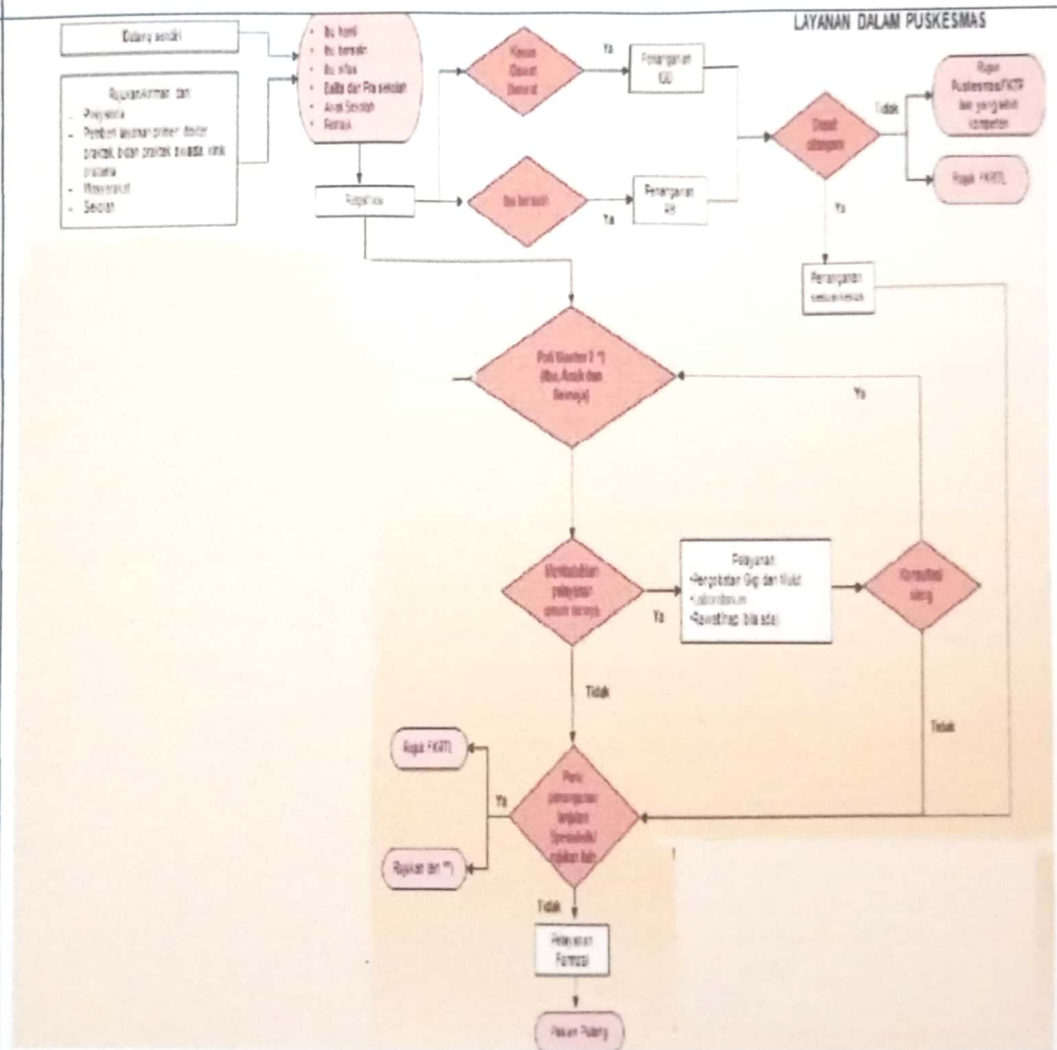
LAYANAN DALAM PUSKESMAS

Datang sendiri

Rujukan/kiriman dari:
- Posyandu
- Pemberi layanan primer: dokter praktek, bidan praktek swasta, klinik pratama
- Masyarakat
- Sekolah

- Ibu hamil
- Ibu bersalin
- Ibu nifas
- Balita dan Pra sekolah
- Anak Sekolah
- Remaja

Registrasi

Kasus Gawat Darurat

Ya

Penanganan IGD

Ibu bersalin

Ya

Penanganan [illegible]

Dapat ditangani

Tidak

Rujuk Puskesmas/FKTP lain yang lebih kompeten

Rujuk FKRTL

Ya

Penanganan sesuai kasus

Poli Klaster 2 *) (Ibu, Anak dan Remaja)

Ya

Membutuhkan pelayanan unsur lainnya

Ya

Pelayanan:
•Pengobatan Gigi dan Mulut
•Laboratorium
•Rawat Inap (bila ada)

Konsultasi silang

Tidak

Tidak

Rujuk FKRTL

Ya

Perlu penanganan lanjutan (spesialistik/ rujukan balik)

Rujukan lain **)

Tidak

Pelayanan Farmasi

Pasien Pulang